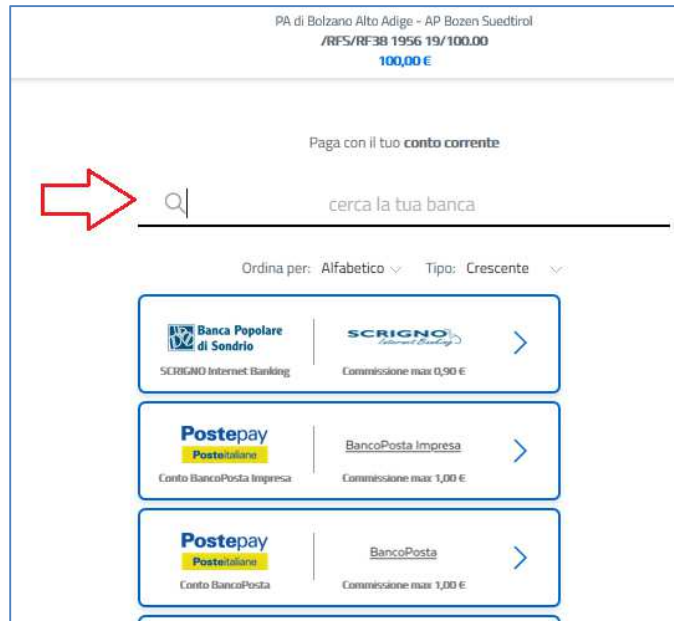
PA di Bolzano Alto Adige - AP Bozen Suedtirol
/RFS/RF38 1956 19/100.00
100,00 €

Paga con il tuo conto corrente

cerca la tua banca

Ordina per: Alfabetico Tipo: Crescente

Banca Popolare di Sondrio
SCRIGNO Internet Banking
SCRIGNO Internet Banking
Commissione max 0,90 €

Postepay Posteitaliane
Conto BancoPosta Impresa
BancoPosta Impresa
Commissione max 1,00 €

Postepay Posteitaliane
Conto BancoPosta
BancoPosta
Commissione max 1,00 €